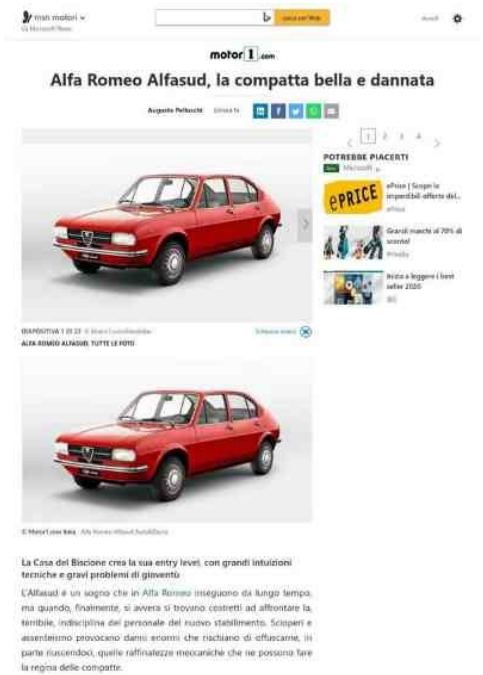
msn motori
Da Microsoft News

Cerca nel Web

Accedi

motor1.com

Alfa Romeo Alfasud, la compatta bella e dannata

Augusto Pellucchi Condividi

1 2 3 4

POTREBBE PIACERTI
Microsoft

ePRICE
ePrice | Scopri le imperdibili offerte del...
ePrice

Grandi marchi al 70% di sconto!
Privalia

Inizia a leggere i best seller 2020
Bol

DIAPOSITIVA 1 DI 23 © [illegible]
ALFA ROMEO ALFASUD, TUTTE LE FOTO

© Motor1.com Italia · Alfa Romeo Alfasud AutoEdizione

La Casa del Biscione crea la sua entry level, con grandi intuizioni tecniche e gravi problemi di gioventù

L'Alfasud è un sogno che in Alfa Romeo inseguono da lungo tempo, ma quando, finalmente, si avvera si trovano costretti ad affrontare la terribile, indisciplina del personale del nuovo stabilimento. Scioperi e assenteismo provocano danni enormi che rischiano di offuscarne, in parte riuscendoci, quelle raffinatezze meccaniche che ne possono fare la regina delle compatte.